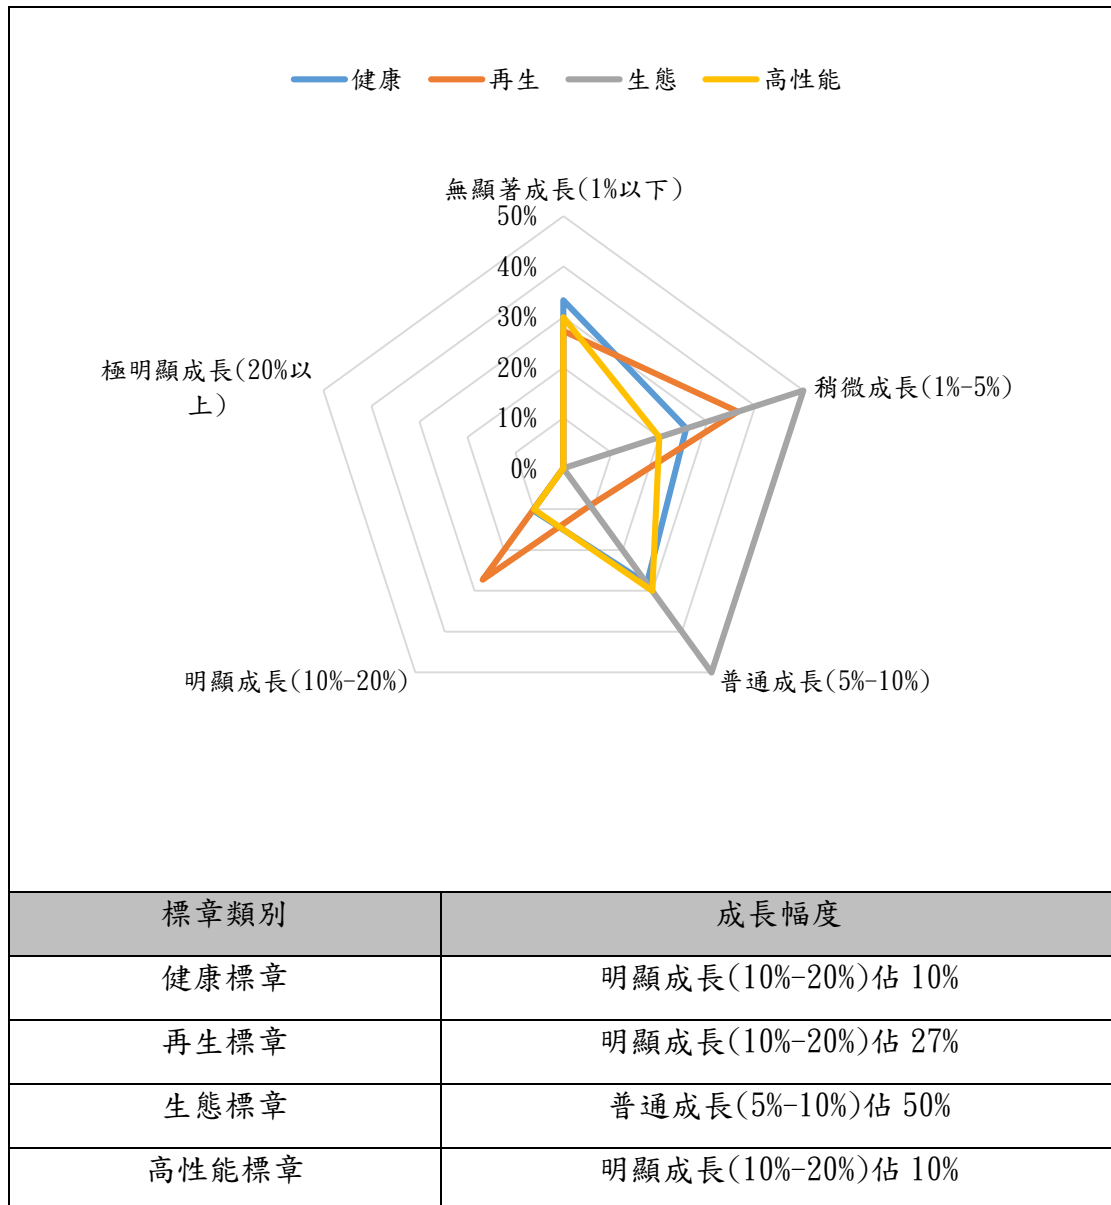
健康 再生 生態 高性能

無顯著成長(1%以下)
50%
40%
30%
20%
10%
0%

稍微成長(1%-5%)

普通成長(5%-10%)

明顯成長(10%-20%)

極明顯成長(20%以上)

| 標章類別 | 成長幅度 |
|---|---|
| 健康標章 | 明顯成長(10%-20%)佔 10% |
| 再生標章 | 明顯成長(10%-20%)佔 27% |
| 生態標章 | 普通成長(5%-10%)佔 50% |
| 高性能標章 | 明顯成長(10%-20%)佔 10% |